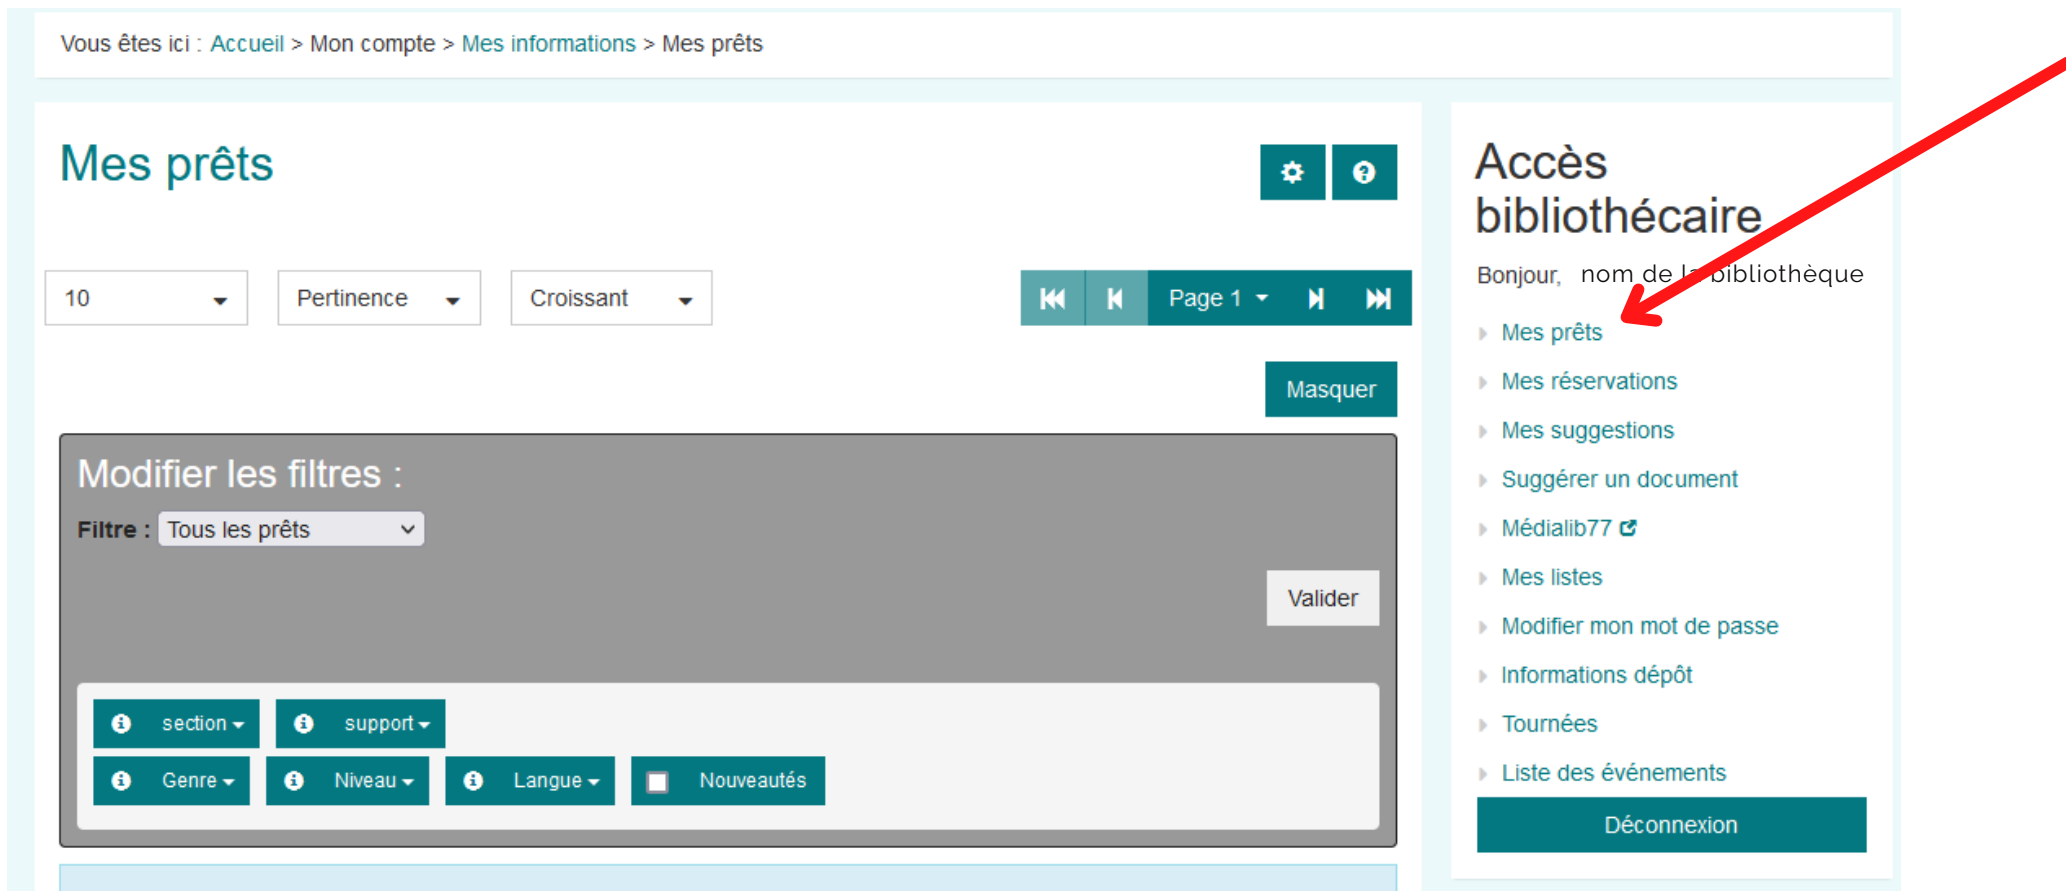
Vous êtes ici : Accueil > Mon compte > Mes informations > Mes prêts

Mes prêts

10
Pertinence
Croissant

Page 1

Masquer

Modifier les filtres :

Filtre : Tous les prêts

Valider

section
support
Genre
Niveau
Langue
Nouveautés

Accès bibliothécaire

Bonjour, nom de la bibliothèque

Mes prêts
Mes réservations
Mes suggestions
Suggérer un document
Médialib77
Mes listes
Modifier mon mot de passe
Informations dépôt
Tournées
Liste des événements

Déconnexion